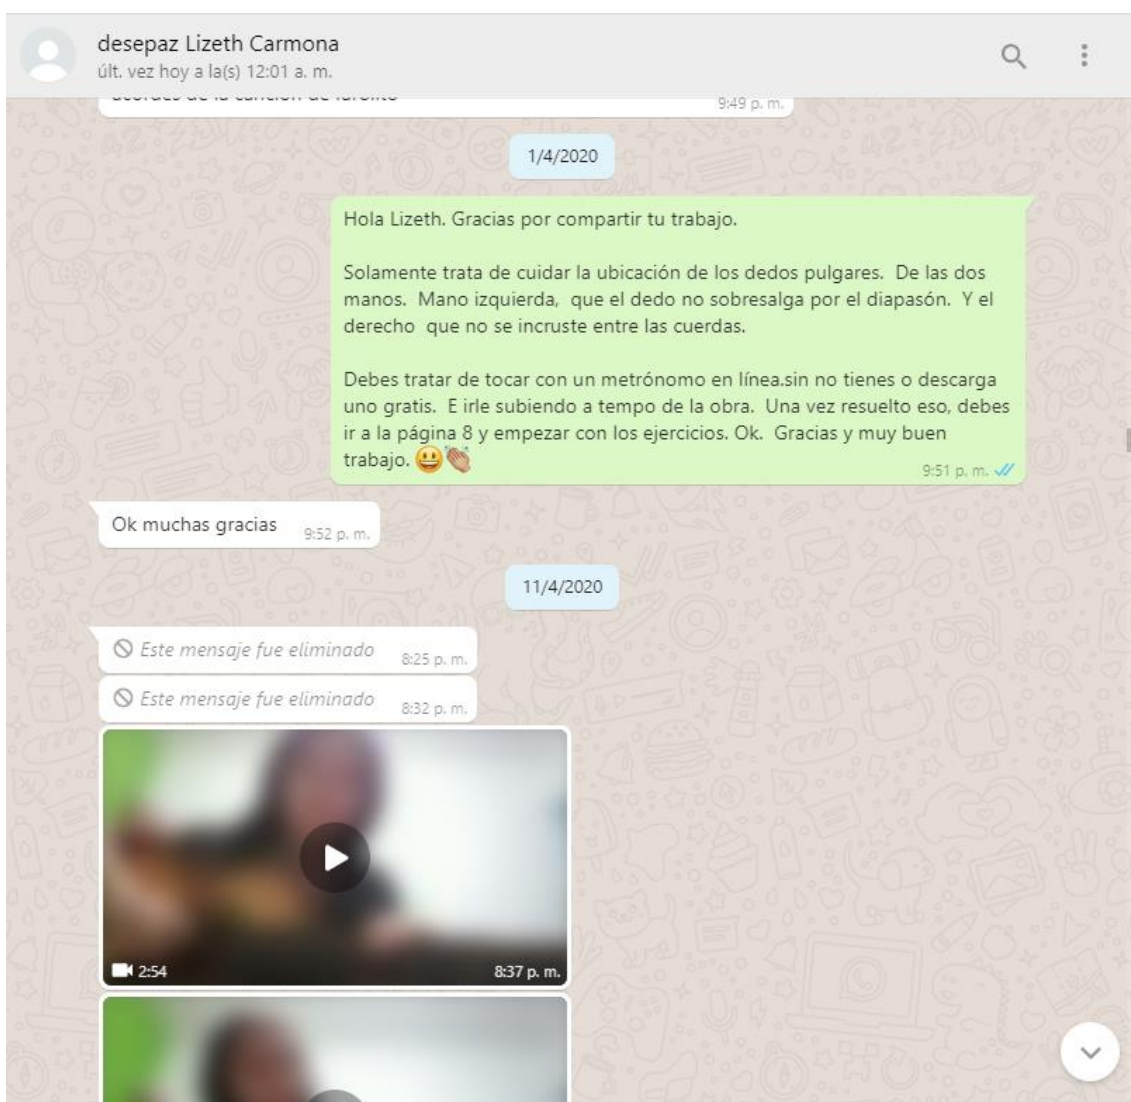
desepaz Lizeth Carmona
últ. vez hoy a la(s) 12:01 a. m.

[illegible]
9:49 p. m.

1/4/2020

Hola Lizeth. Gracias por compartir tu trabajo.

Solamente trata de cuidar la ubicación de los dedos pulgares. De las dos manos. Mano izquierda, que el dedo no sobresalga por el diapasón. Y el derecho que no se incruste entre las cuerdas.

Debes tratar de tocar con un metrónomo en línea.sin no tienes o descarga uno gratis. E irle subiendo a tempo de la obra. Una vez resuelto eso, debes ir a la página 8 y empezar con los ejercicios. Ok. Gracias y muy buen trabajo. 😃👏
9:51 p. m.

Ok muchas gracias 9:52 p. m.

11/4/2020

Este mensaje fue eliminado 8:25 p. m.

Este mensaje fue eliminado 8:32 p. m.

2:54
8:37 p. m.